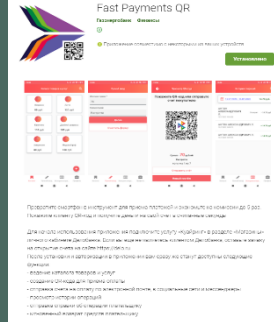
Fast Payments QR

Газэнергобанк Финансы

Приложение совместимо с некоторыми из ваших устройств.

Установлено

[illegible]

Проводите платежи в магазине
через Систему быстрых платежей

Ваши клиенты смогут оплачивать покупки
по QR-коду без терминала

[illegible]

Проверяйте платежи

Проводите операции за наличные и возвраты

Проводите платежи в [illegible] для приёма платежей и оплаты по конвертации до 0,4%. Принимайте платежи по QR-коду и получите деньги на свой счёт в считанные секунды.

Для начала использования приложения необходимо подключить услугу «QR-платёж» в разделе «Кабинет» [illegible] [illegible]

После установки и авторизации в приложении вам станут доступны следующие функции:
- ведение каталога товаров и услуг
- создание QR-кода для приёма оплаты
- отправка счёта на оплату по электронной почте, в социальные сети и мессенджеры
- просмотр истории операций
- возврат средств по операциям покупателю
- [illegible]